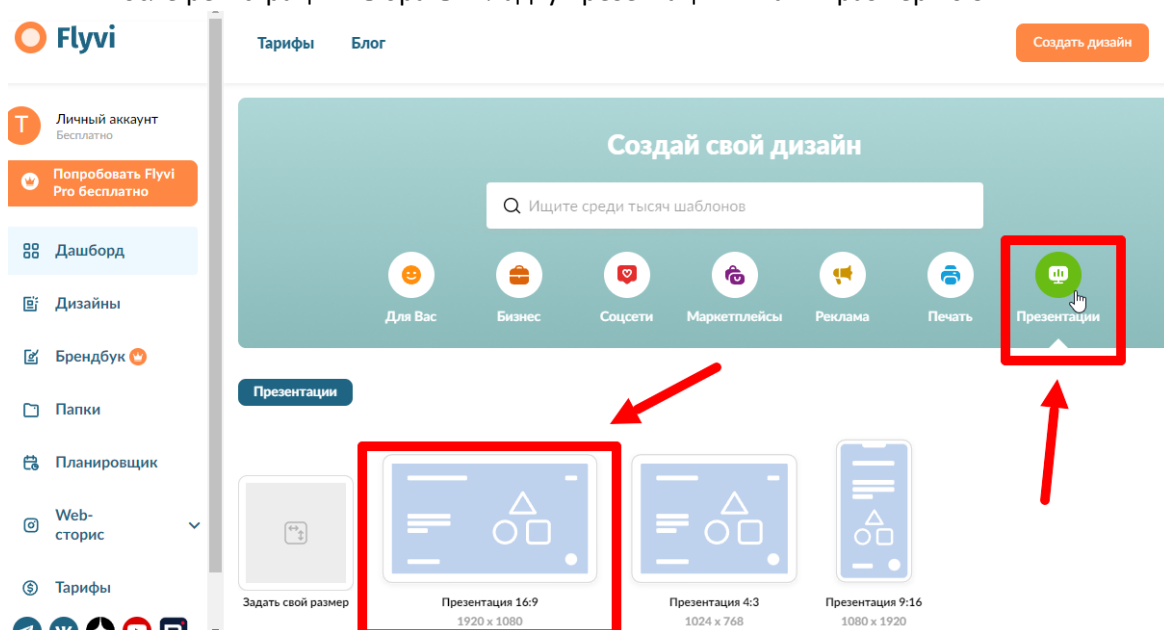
Flyvi

Тарифы Блог

Создать дизайн

Личный аккаунт
Бесплатно

Попробовать Flyvi Pro бесплатно

Дашборд
Дизайны
Брендбук
Папки
Планировщик
Web-сторис
Тарифы

Создай свой дизайн

Ищите среди тысяч шаблонов

Для Вас
Бизнес
Соцсети
Маркетплейсы
Реклама
Печать
Презентации

Презентации

Задать свой размер

Презентация 16:9
1920 x 1080

Презентация 4:3
1024 x 768

Презентация 9:16
1080 x 1920